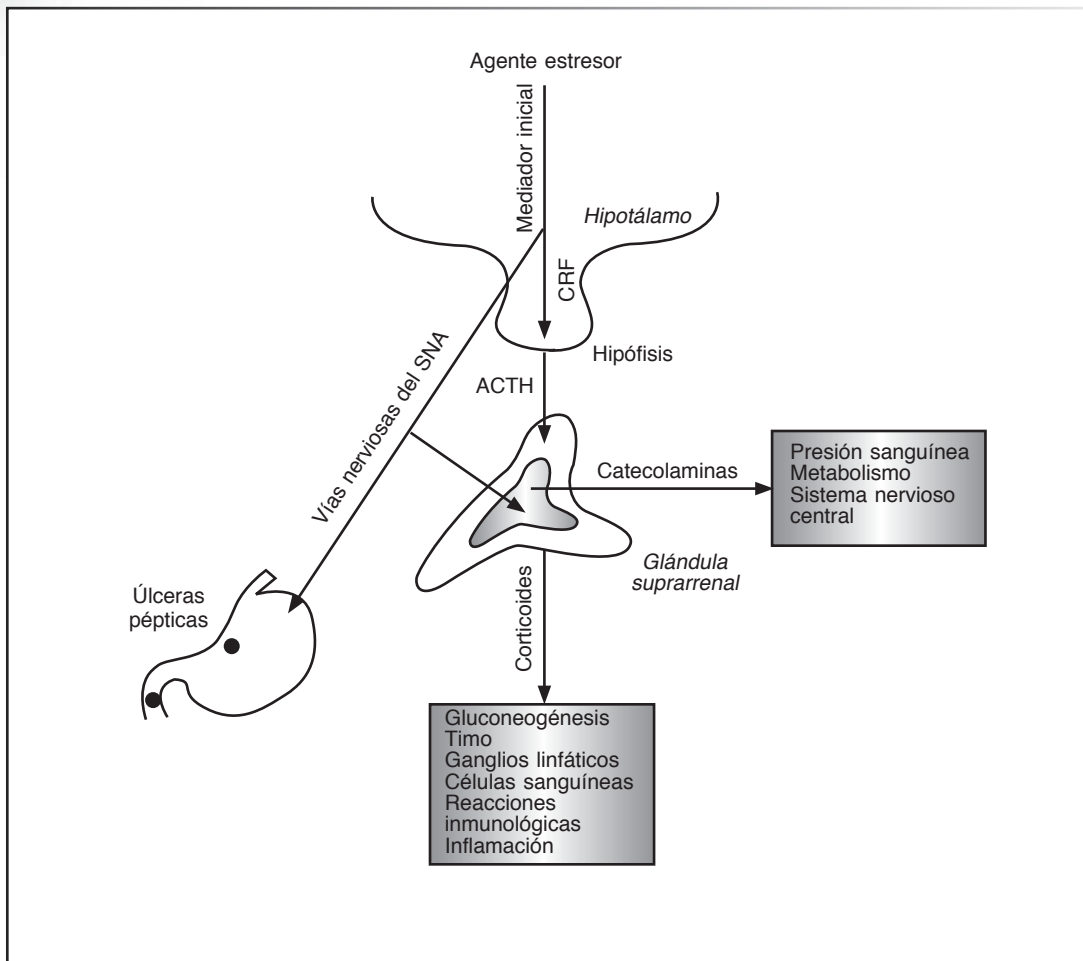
Agente estresor

Mediador inicial

Hipotálamo

CRF

Hipófisis

ACTH

Vías nerviosas del SNA

Catecolaminas

Presión sanguínea
Metabolismo
Sistema nervioso central

Glándula suprarrenal

Úlceras pépticas

Corticoides

Gluconeogénesis
Timo
Ganglios linfáticos
Células sanguíneas
Reacciones inmunológicas
Inflamación